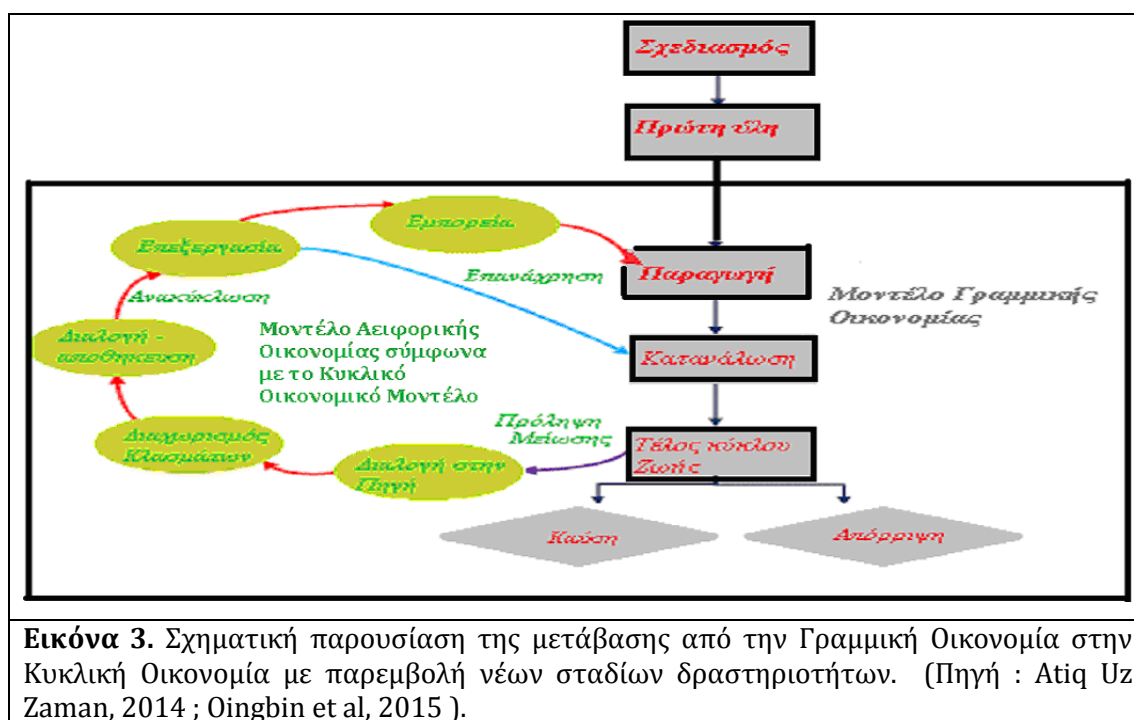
Σχεδιασμός

Πρώτη ύλη

Εμπορεία

Επεξεργασία

Επανάχρηση

Παραγωγή

Ανακύκλωση

Μοντέλο Γραμμικής Οικονομίας

Διαλογή - αποθήκευση

Μοντέλο Αειφορικής Οικονομίας σύμφωνα με το Κυκλικό Οικονομικό Μοντέλο

Κατανάλωση

Πρόληψη Μείωσης

Διαχωρισμός Κλασμάτων

Διαλογή στην Πηγή

Τέλος κύκλου Ζωής

Καύση

Απόρριψη

**Εικόνα 3.** Σχηματική παρουσίαση της μετάβασης από την Γραμμική Οικονομία στην Κυκλική Οικονομία με παρεμβολή νέων σταδίων δραστηριοτήτων. (Πηγή : Atiq Uz Zaman, 2014 ; Oingbin et al, 2015 ).